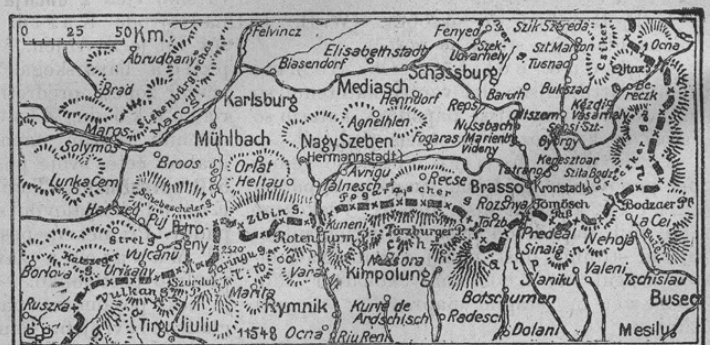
0 25 50 Km.
Felvincz
Fenyed
Szik Szereda
Abrudbanya
Elisabethstadt
Szek. Udvarhely
St. Marton
Tusnad
Ocna
Brad
Blasendorf
Schässburg
Karlsburg
Mediasch
Henndorf
Reps
Baroth
Bukstad
Oitoz
Maros
Siebenbürgischer Maros
Agnethlen
Nussbach
Kezdi Vasarhely
Solymos
Mühlbach
Nagy Szeben
Fogaras
Sepsi Szt. György
Broos
Hermannstadt
Viden
Orlat
Heltau
Avrigu
Recse
Lunka Cern
Talmesch
Brasso
Kronstadt
Hatszeg
Puj
Petroseny
Zibin S.
Rotenturm
Kuneni
Rozsnyo
Tömösch
Bodzaer P.
Streg
Vulcanu
Törzburger P.
Predeal
Nehoj
La Cei
Borlova
Urikany
Vulkan
Varat
Kimpolung
Sinaia
Valeni
Tschislau
Ruszka
Mahta
Rymnik
Nucsora
Slaniku
Buseo
Tirgu Jiuliu
11548
Ocna
Kuna de Ardschisch
Botschurnen
Redesci
Dolani
Mesilu
Riu Reni